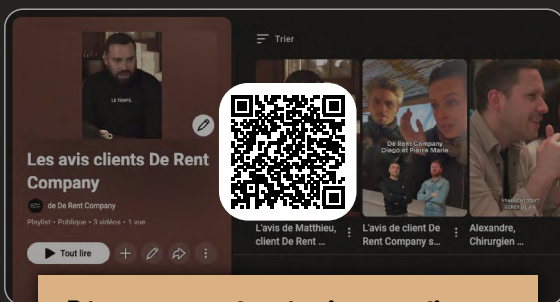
Trier

LE TEMPS.

Les avis clients De Rent Company

de De Rent Company

Playlist • Publique • 3 vidéos • 1 vue

Tout lire

De Rent Company
Diego et Pierre Marie

L'avis de Matthieu, client De Rent

L'avis de client De Rent Company s...

Alexandre, Chirurgien